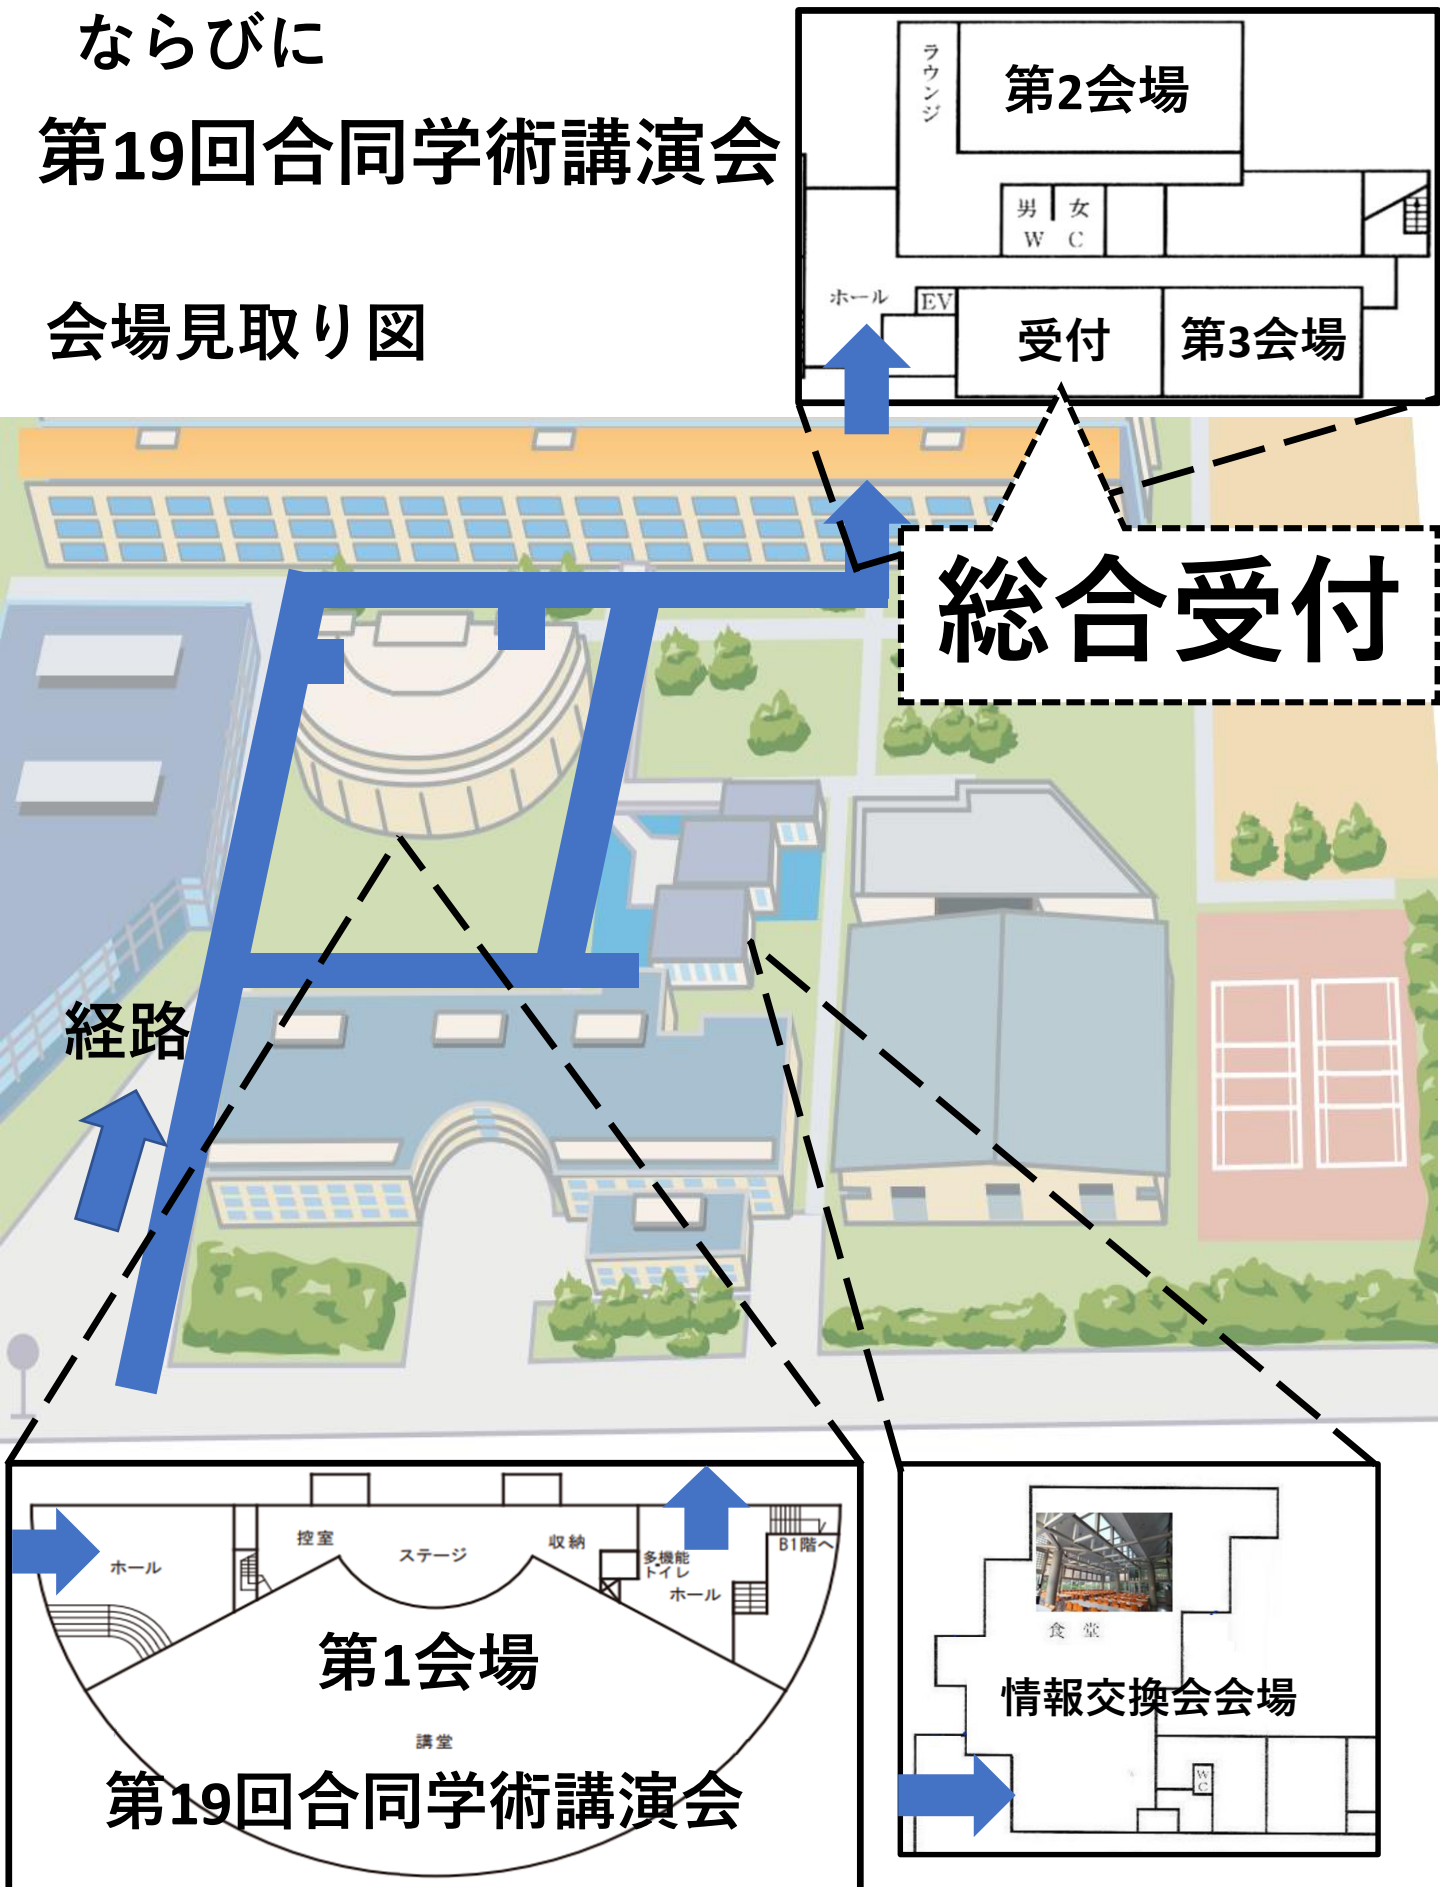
ならびに
第19回合同学術講演会

会場見取り図

ラウンジ
第2会場
男 WC 女
ホール
EV
受付
第3会場

総合受付

経路

ホール
控室
ステージ
収納
多機能トイレ
ホール
B1階へ
第1会場
講堂
第19回合同学術講演会

食堂
情報交換会会場
WC